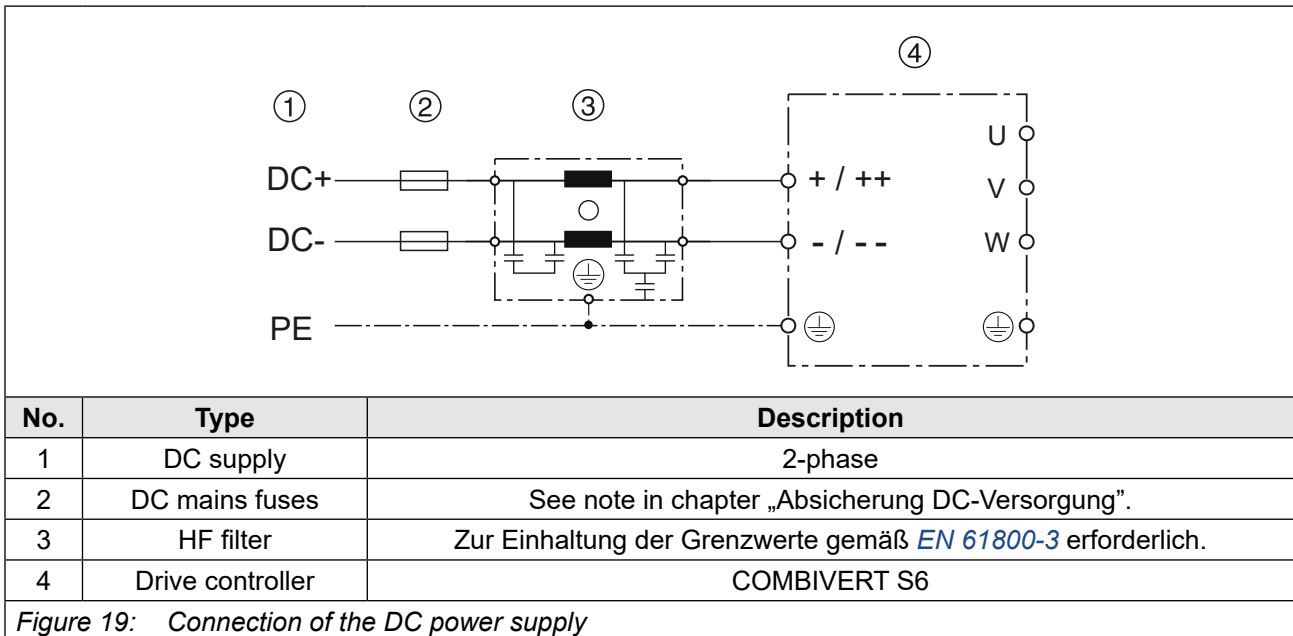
④

① ② ③

DC+ + / ++ U

V

DC- - / - - W

PE

| No. | Type | Description |
|---|---|---|
| 1 | DC supply | 2-phase |
| 2 | DC mains fuses | See note in chapter „Absicherung DC-Versorgung". |
| 3 | HF filter | Zur Einhaltung der Grenzwerte gemäß EN 61800-3 erforderlich. |
| 4 | Drive controller | COMBIVERT S6 |

Figure 19: Connection of the DC power supply